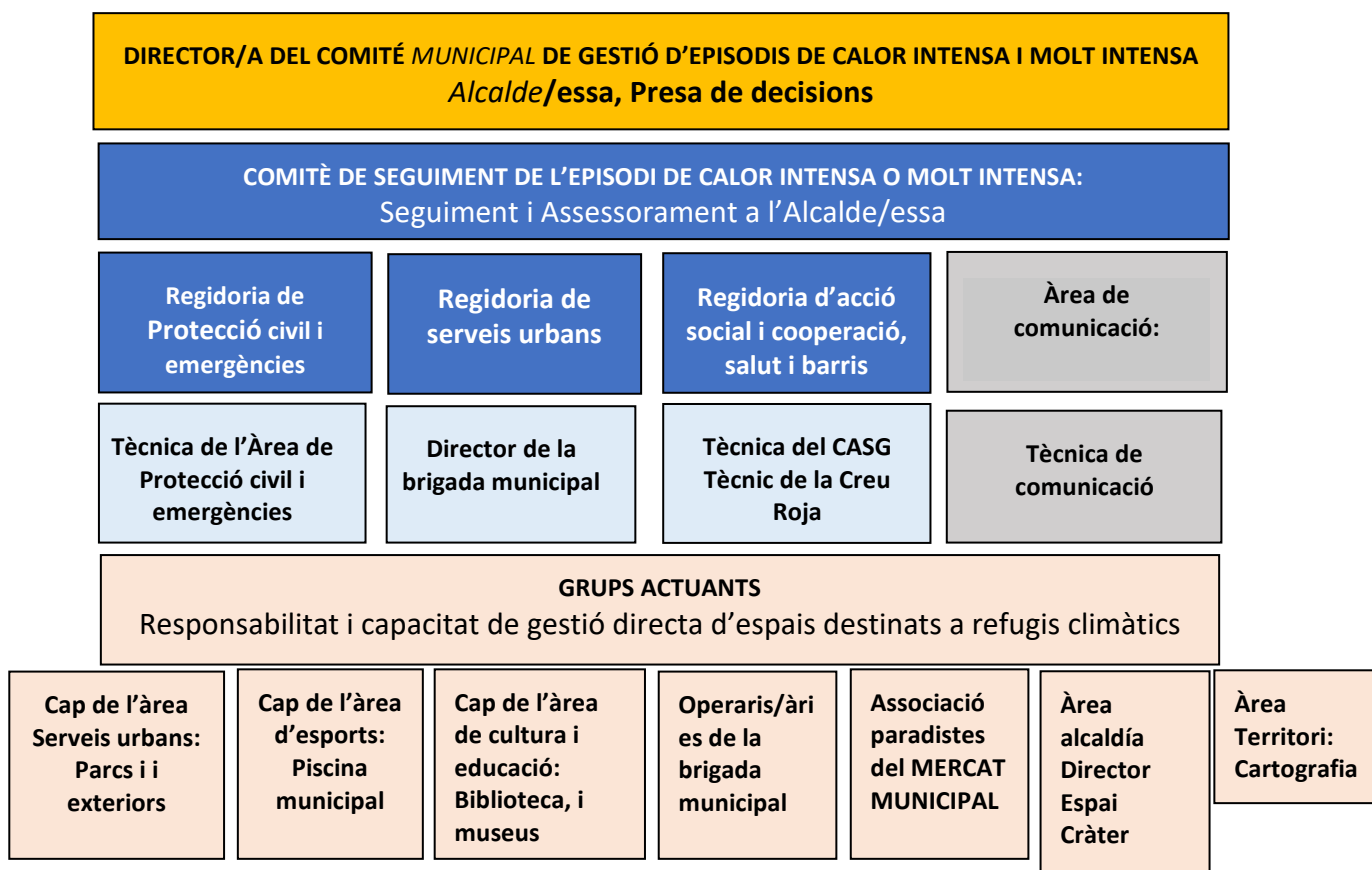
DIRECTOR/A DEL COMITÉ MUNICIPAL DE GESTIÓ D'EPISODIS DE CALOR INTENSA I MOLT INTENSA
Alcalde/essa, Presa de decisions

COMITÈ DE SEGUIMENT DE L'EPISODI DE CALOR INTENSA O MOLT INTENSA:
Seguiment i Assessorament a l'Alcalde/essa

Regidoria de Protecció civil i emergències

Regidoria de serveis urbans

Regidoria d'acció social i cooperació, salut i barris

Àrea de comunicació:

Tècnica de l'Àrea de Protecció civil i emergències

Director de la brigada municipal

Tècnica del CASG
Tècnic de la Creu Roja

Tècnica de comunicació

GRUPS ACTUANTS
Responsabilitat i capacitat de gestió directa d'espais destinats a refugis climàtics

Cap de l'àrea Serveis urbans: Parcs i i exteriors

Cap de l'àrea d'esports: Piscina municipal

Cap de l'àrea de cultura i educació: Biblioteca, i museus

Operaris/àries de la brigada municipal

Associació paradistes del MERCAT MUNICIPAL

Àrea alcaldía Director Espai Cràter

Àrea Territori: Cartografia